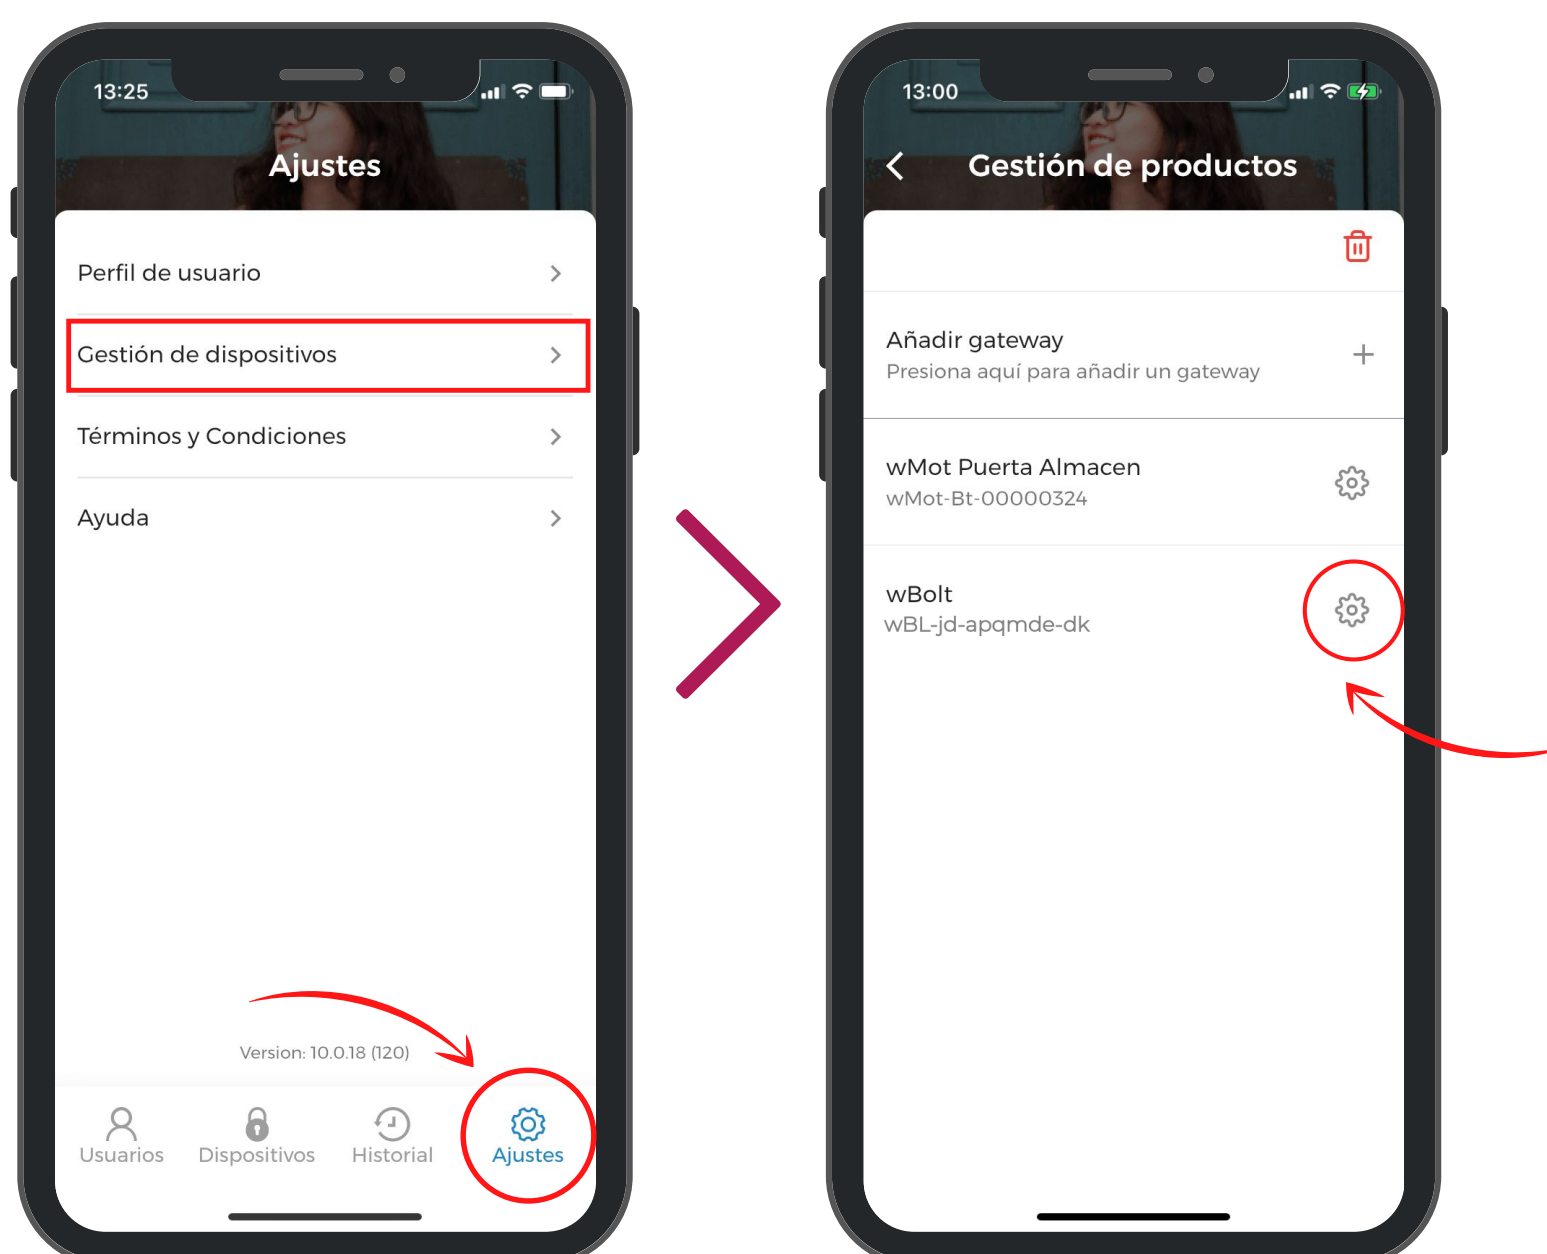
13:25

Ajustes

Perfil de usuario

Gestión de dispositivos

Términos y Condiciones

Ayuda

Version: 10.0.18 (120)

Usuarios Dispositivos Historial Ajustes

13:00

Gestión de productos

Añadir gateway
Presiona aquí para añadir un gateway

wMot Puerta Almacen
wMot-Bt-00000324

wBolt
wBL-jd-apqmde-dk